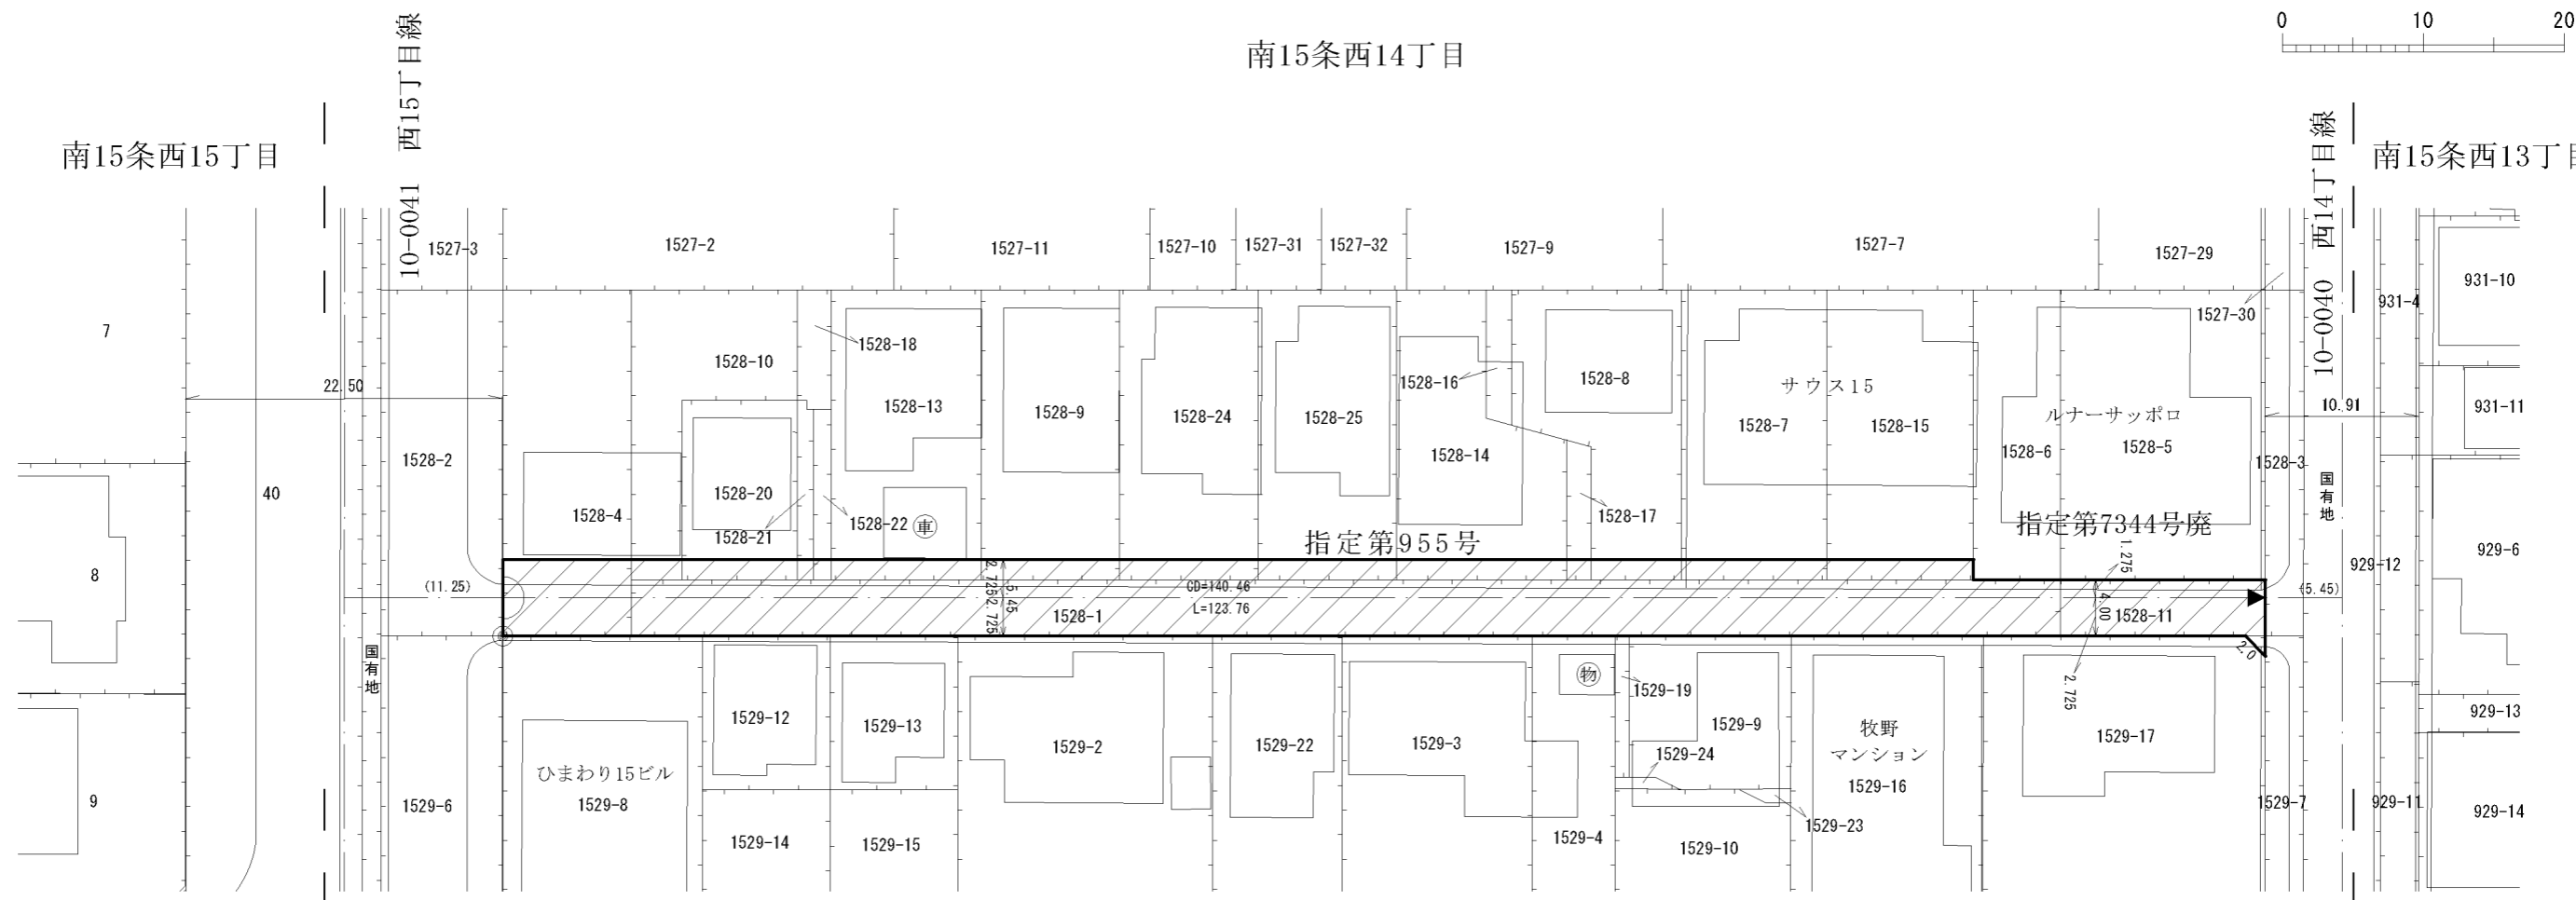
0 10 20

南15条西14丁目

西15丁目線

10-0041

南15条西15丁目

西14丁目線

10-0040

南15条西13丁目

1527-3
1527-2
1527-11
1527-10
1527-31
1527-32
1527-9
1527-7
1527-29
1527-30
931-10
931-4
931-11

7
22.50
1528-10
1528-18
1528-13
1528-9
1528-24
1528-25
1528-16
1528-8
サウス15
ルナーサッポロ
1528-7
1528-15
1528-6
1528-5
10.91
1528-2
40
1528-14
1528-3
国有地
1528-4
1528-20
1528-21
1528-22 車
1528-17
指定第955号
指定第7344号廃
8
929-6
929-12
(11.25)
2.725
2.725
5.45
CD=140.46
L=123.76
1528-1
1.275
4.00
1528-11
(5.45)
2.0
2.725
国有地
物
1529-19
1529-12
1529-13
1529-2
1529-22
1529-3
1529-9
牧野マンション
1529-16
1529-17
929-13
1529-24
ひまわり15ビル
1529-8
9
1529-6
1529-14
1529-15
1529-4
1529-10
1529-23
1529-7
929-11
929-14